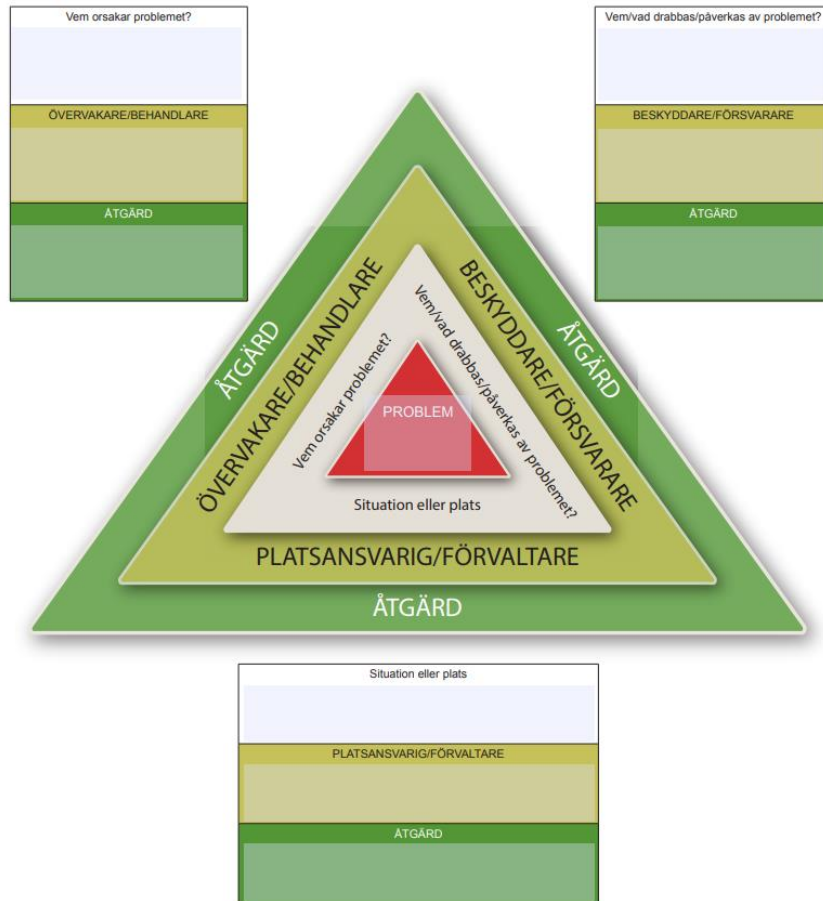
Vem orsakar problemet?

ÖVERVAKARE/BEHANDLARE

ÅTGÄRD

Vem/vad drabbas/påverkas av problemet?

BESKYDDARE/FÖRSVARARE

ÅTGÄRD

ÅTGÄRD

ÖVERVAKARE/BEHANDLARE

Vem orsakar problemet?

PROBLEM

Situation eller plats

Vem/vad drabbas/påverkas av problemet?

BESKYDDARE/FÖRSVARARE

ÅTGÄRD

PLATSANSVARIG/FÖRVALTARE

ÅTGÄRD

Situation eller plats

PLATSANSVARIG/FÖRVALTARE

ÅTGÄRD